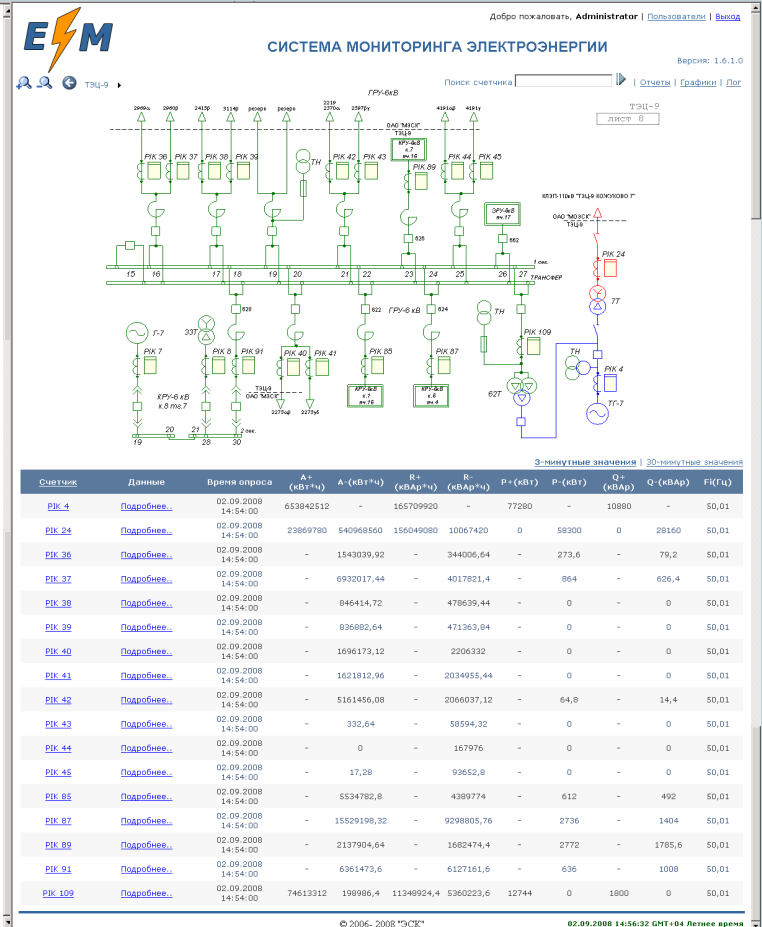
ESM

Добро пожаловать, **Administrator** | Пользователи | Выход

СИСТЕМА МОНИТОРИНГА ЭЛЕКТРОЭНЕРГИИ

Версия: 1.6.1.0

ТЭЦ-9

Поиск счетчика | Отчеты | Графики | Лог

ТЭЦ-9
лист 8

ГРУ-6кВ

ОАО "МЭСК"
ТЭЦ-9

PIK 36 PIK 37 PIK 38 PIK 39 ТН PIK 42 PIK 43 PIK 89 PIK 44 PIK 45

КРУ-6кВ яч.16

ЗРУ-6кВ яч.17

КВЛЭП-110кВ "ТЭЦ-9 КОЖУХОВО 1"

ОАО "МОЭСК"
ТЭЦ-9

PIK 24

15 16 17 18 19 20 21 22 23 24 25 26 27

1 сек.

ТРАНСФЕР

7Т

Г-7

ЗЭТ

ГРУ-6 кВ

ТН

PIK 7 PIK 8 PIK 91 PIK 40 PIK 41 PIK 85 PIK 87 PIK 109

ТН

PIK 4

62Т

КРУ-6 кВ к.8 т.7

ТЭЦ-9
ОАО "МЭСК"

ТГ-7

19 20 21 28 30

2 сек.

3-минутные значения | 30-минутные значения

| Счетчик | Данные | Время опроса | A+ (кВт*ч) | A-(кВт*ч) | R+ (кВАр*ч) | R- (кВАр*ч) | P+(кВт) | P-(кВт) | Q+ (кВАр) | Q-(кВАр) | F(Гц) |
|---|---|---|---|---|---|---|---|---|---|---|---|
| PIK 4 | Подробнее.. | 02.09.2008 14:54:00 | 653842512 | - | 165709920 | - | 77280 | - | 10880 | - | 50,01 |
| PIK 24 | Подробнее.. | 02.09.2008 14:54:00 | 23869780 | 540968560 | 156049080 | 10067420 | 0 | 58300 | 0 | 28160 | 50,01 |
| PIK 36 | Подробнее.. | 02.09.2008 14:54:00 | - | 1543039,92 | - | 344006,64 | - | 273,6 | - | 79,2 | 50,01 |
| PIK 37 | Подробнее.. | 02.09.2008 14:54:00 | - | 6932017,44 | - | 4017821,4 | - | 864 | - | 626,4 | 50,01 |
| PIK 38 | Подробнее.. | 02.09.2008 14:54:00 | - | 846414,72 | - | 478639,44 | - | 0 | - | 0 | 50,01 |
| PIK 39 | Подробнее.. | 02.09.2008 14:54:00 | - | 836882,64 | - | 471363,84 | - | 0 | - | 0 | 50,01 |
| PIK 40 | Подробнее.. | 02.09.2008 14:54:00 | - | 1696173,12 | - | 2206332 | - | 0 | - | 0 | 50,01 |
| PIK 41 | Подробнее.. | 02.09.2008 14:54:00 | - | 1621812,96 | - | 2034955,44 | - | 0 | - | 0 | 50,01 |
| PIK 42 | Подробнее.. | 02.09.2008 14:54:00 | - | 5161456,08 | - | 2066037,12 | - | 64,8 | - | 14,4 | 50,01 |
| PIK 43 | Подробнее.. | 02.09.2008 14:54:00 | - | 332,64 | - | 58594,32 | - | 0 | - | 0 | 50,01 |
| PIK 44 | Подробнее.. | 02.09.2008 14:54:00 | - | 0 | - | 167976 | - | 0 | - | 0 | 50,01 |
| PIK 45 | Подробнее.. | 02.09.2008 14:54:00 | - | 17,28 | - | 93652,8 | - | 0 | - | 0 | 50,01 |
| PIK 85 | Подробнее.. | 02.09.2008 14:54:00 | - | 5534782,8 | - | 4389774 | - | 612 | - | 492 | 50,01 |
| PIK 87 | Подробнее.. | 02.09.2008 14:54:00 | - | 15529198,32 | - | 9298805,76 | - | 2736 | - | 1404 | 50,01 |
| PIK 89 | Подробнее.. | 02.09.2008 14:54:00 | - | 2137904,64 | - | 1682474,4 | - | 2772 | - | 1785,6 | 50,01 |
| PIK 91 | Подробнее.. | 02.09.2008 14:54:00 | - | 6361473,6 | - | 6127161,6 | - | 636 | - | 1008 | 50,01 |
| PIK 109 | Подробнее.. | 02.09.2008 14:54:00 | 74613312 | 198986,4 | 11348924,4 | 5360223,6 | 12744 | 0 | 1800 | 0 | 50,01 |

© 2006- 2008 "ЭСК"

02.09.2008 14:56:32 GMT+04 Летнее время